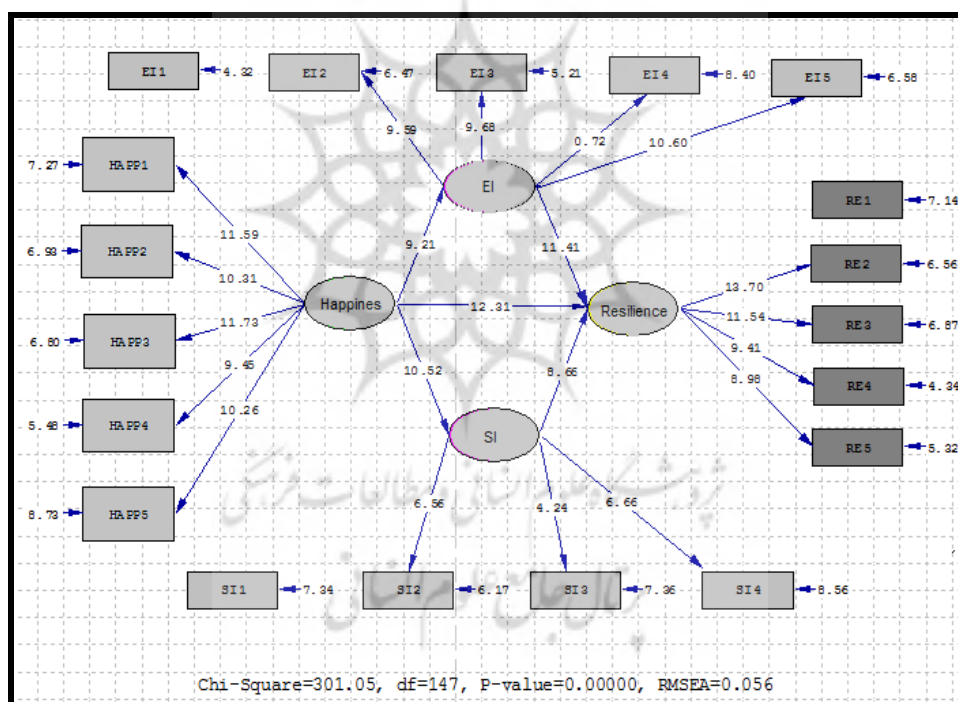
EI1 4.32
EI2 6.47
EI3 5.21
EI4 8.40
EI5 6.58
9.59
9.68
0.72
10.60
7.27 HAPP1
EI
11.59
RE1 7.14
9.21
11.41
6.98 HAPP2
10.31
RE2 6.56
13.70
Happines
12.31
Resilience
11.54
RE3 6.87
6.80 HAPP3
11.73
9.41
10.52
8.65
9.45
8.98
RE4 4.34
5.46 HAPP4
10.26
SI
RE5 5.32
8.73 HAPP5
6.56
4.24
6.66
SI1 7.34
SI2 6.17
SI3 7.36
SI4 8.56
Chi-Square=301.05, df=147, P-value=0.00000, RMSEA=0.056